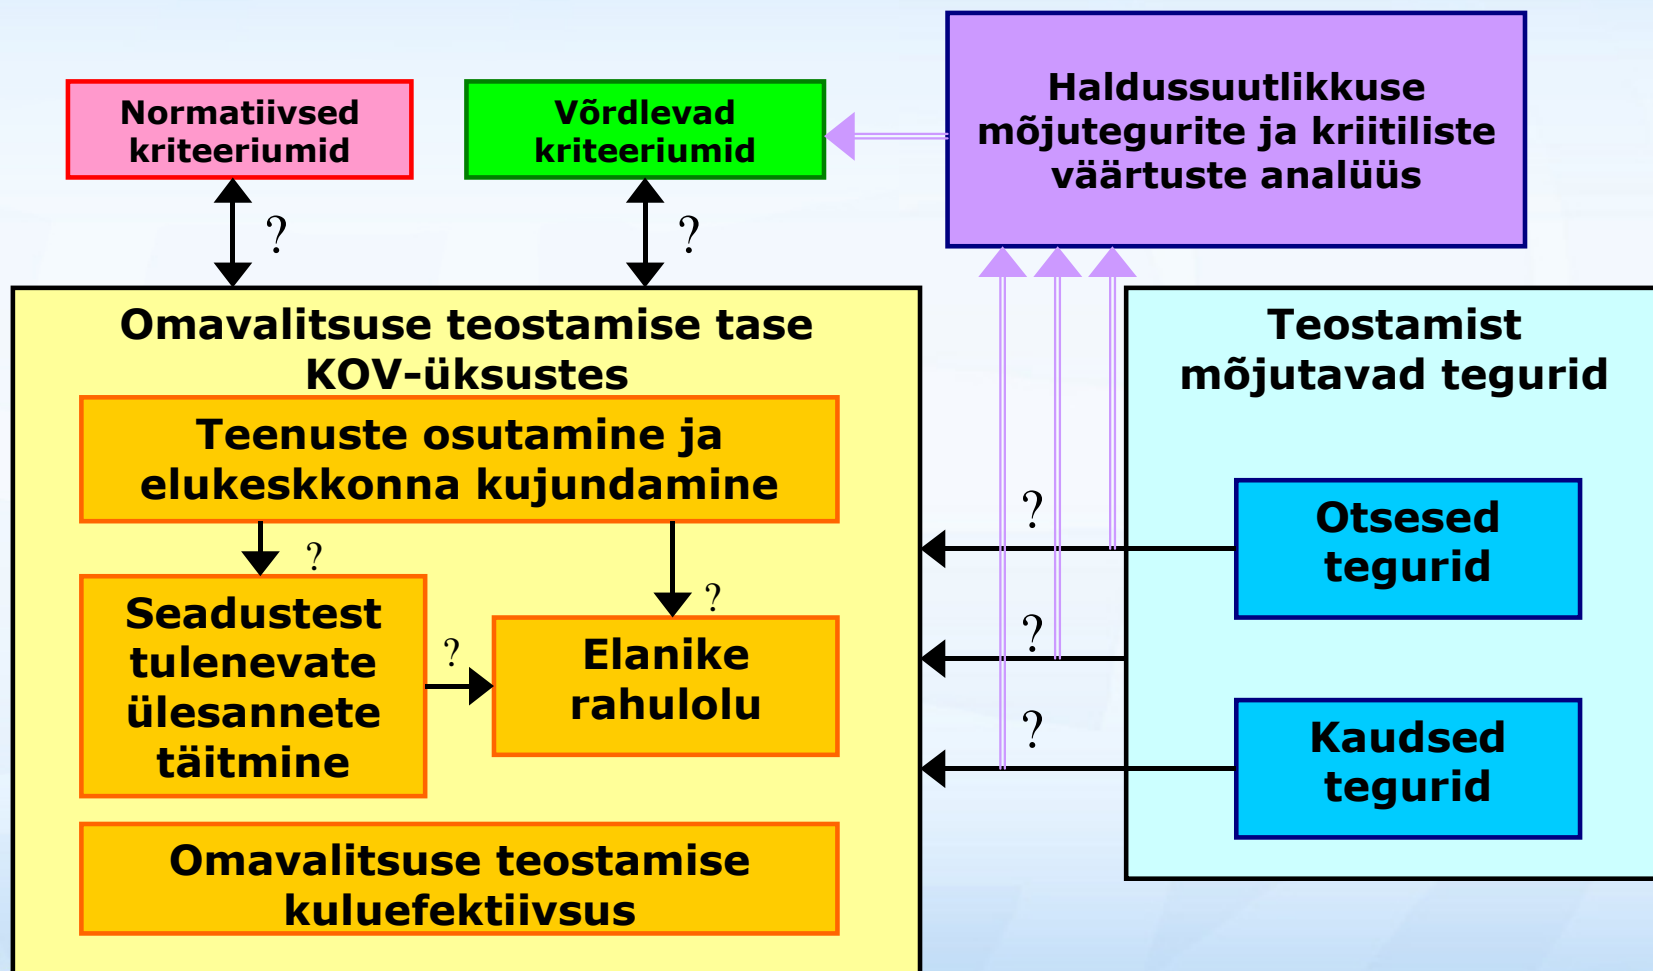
Normatiivsed kriteeriumid

Võrdlevad kriteeriumid

Haldussuutlikkuse mõjutegurite ja kriitiliste väärtuste analüüs

?

?

Omavalitsuse teostamise tase KOV-üksustes

Teenuste osutamine ja elukeskkonna kujundamine

?

?

Seadustest tulenevate ülesannete täitmine

?

Elanike rahulolu

Omavalitsuse teostamise kuluefektiivsus

Teostamist mõjutavad tegurid

?

Otsesed tegurid

?

?

Kaudsed tegurid